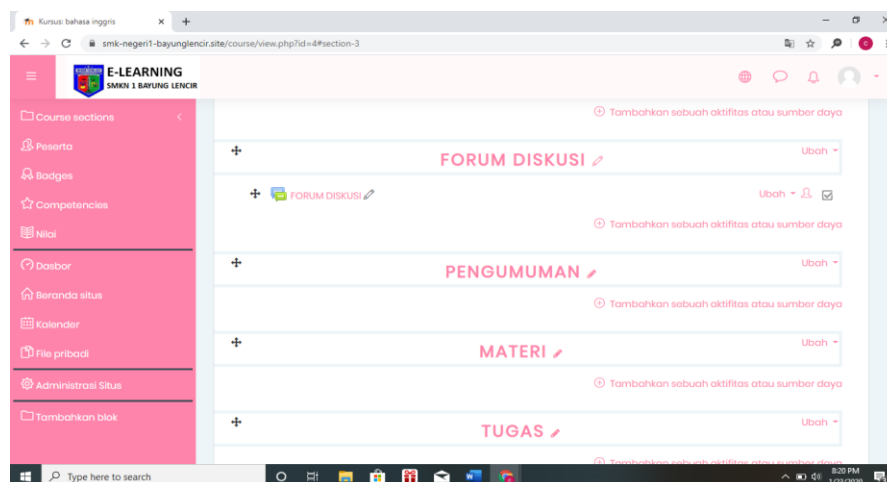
Kursus: bahasa inggris
smk-negeri1-bayunglencir.site/course/view.php?id=4#section-3

E-LEARNING
SMKN 1 BAYUNG LENCIR

Course sections
Peserta
Badges
Competencies
Nilai
Dasbor
Beranda situs
Kalender
File pribadi
Administrasi Situs
Tambahkan blok

Tambahkan sebuah aktifitas atau sumber daya

FORUM DISKUSI
Ubah
FORUM DISKUSI
Ubah
Tambahkan sebuah aktifitas atau sumber daya

PENGUMUMAN
Ubah
Tambahkan sebuah aktifitas atau sumber daya

MATERI
Ubah
Tambahkan sebuah aktifitas atau sumber daya

TUGAS
Ubah
Tambahkan sebuah aktifitas atau sumber daya

Type here to search
8:20 PM
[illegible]